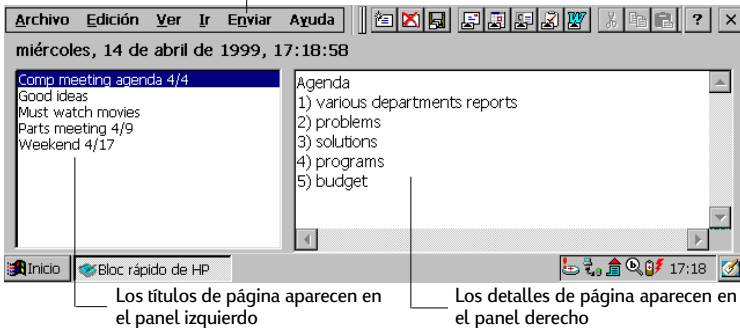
Archivo Edición Ver Ir Enviar Ayuda

?

miércoles, 14 de abril de 1999, 17:18:58

Comp meeting agenda 4/4
Good ideas
Must watch movies
Parts meeting 4/9
Weekend 4/17

Agenda
1) various departments reports
2) problems
3) solutions
4) programs
5) budget

Inicio
Bloc rápido de HP
17:18

Los títulos de página aparecen en el panel izquierdo

Los detalles de página aparecen en el panel derecho